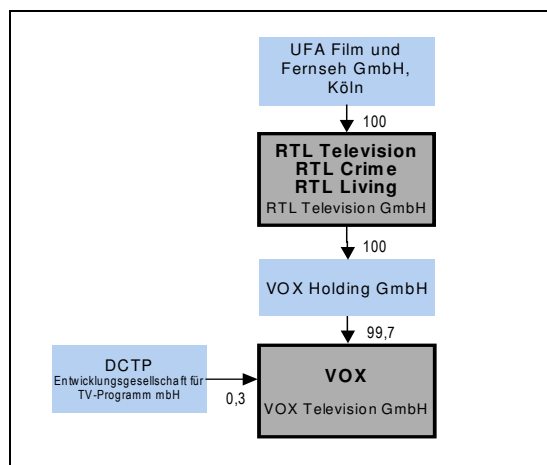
UFA Film und Fernseh GmbH, Köln

100

RTL Television
RTL Crime
RTL Living
RTL Television GmbH

100

VOX Holding GmbH

99,7

DCTP
Entwicklungsgesellschaft für TV-Programm mbH

0,3

VOX
VOX Television GmbH